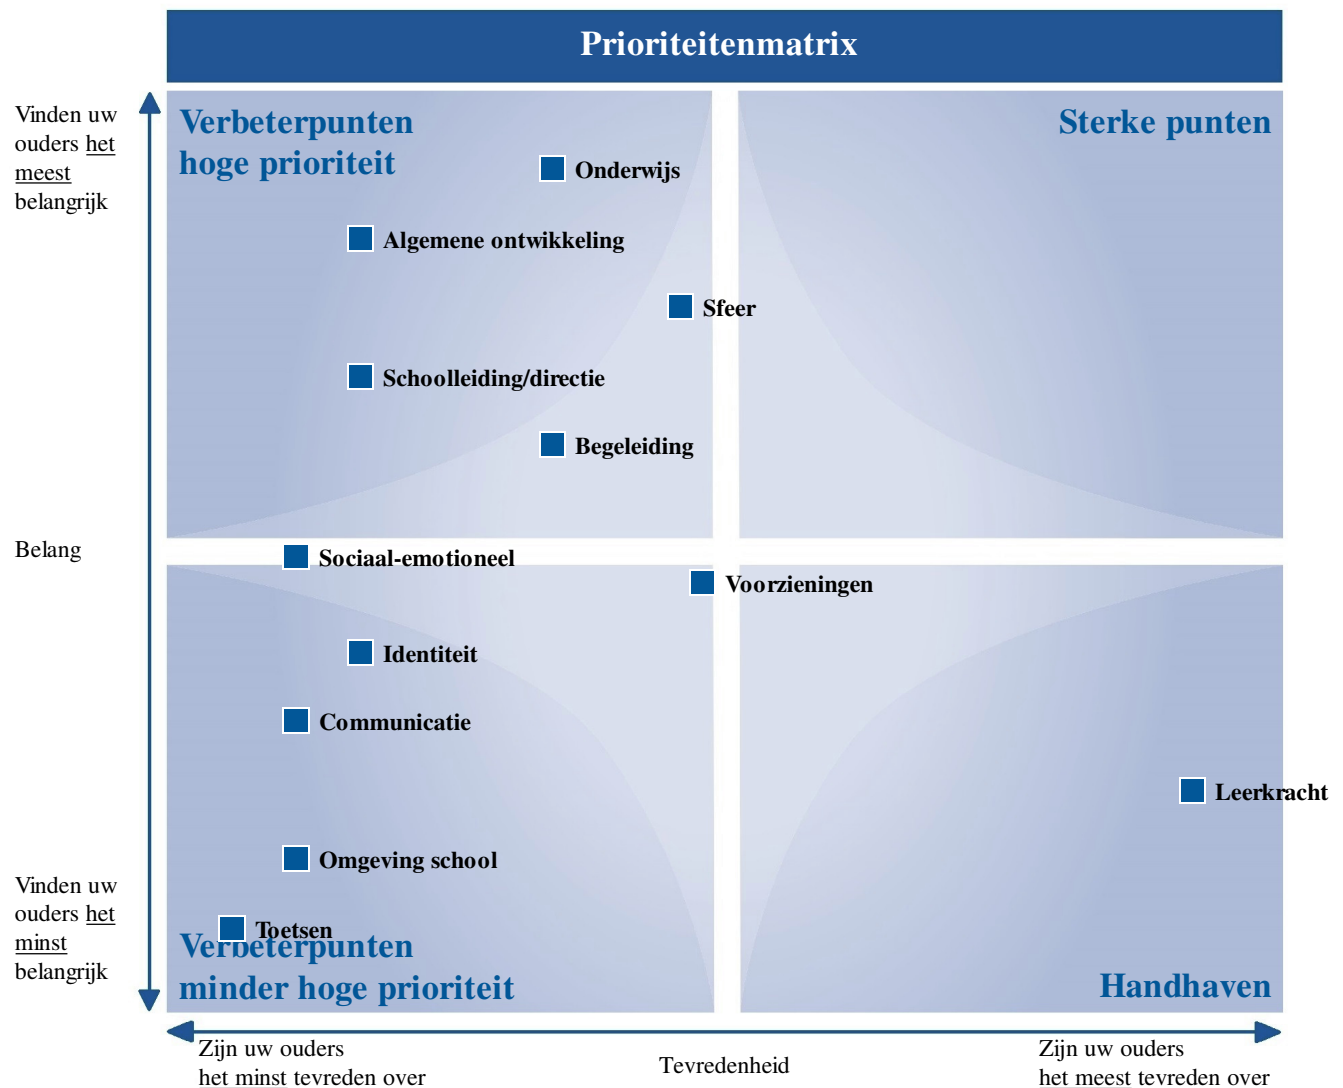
Prioriteitenmatrix

Vinden uw ouders het meest belangrijk

Verbeterpunten hoge prioriteit

Sterke punten

Onderwijs

Algemene ontwikkeling

Sfeer

Schoolleiding/directie

Begeleiding

Belang

Sociaal-emotioneel

Voorzieningen

Identiteit

Communicatie

Leerkracht

Omgeving school

Vinden uw ouders het minst belangrijk

Toetsen

Verbeterpunten minder hoge prioriteit

Handhaven

Zijn uw ouders het minst tevreden over

Tevredenheid

Zijn uw ouders het meest tevreden over